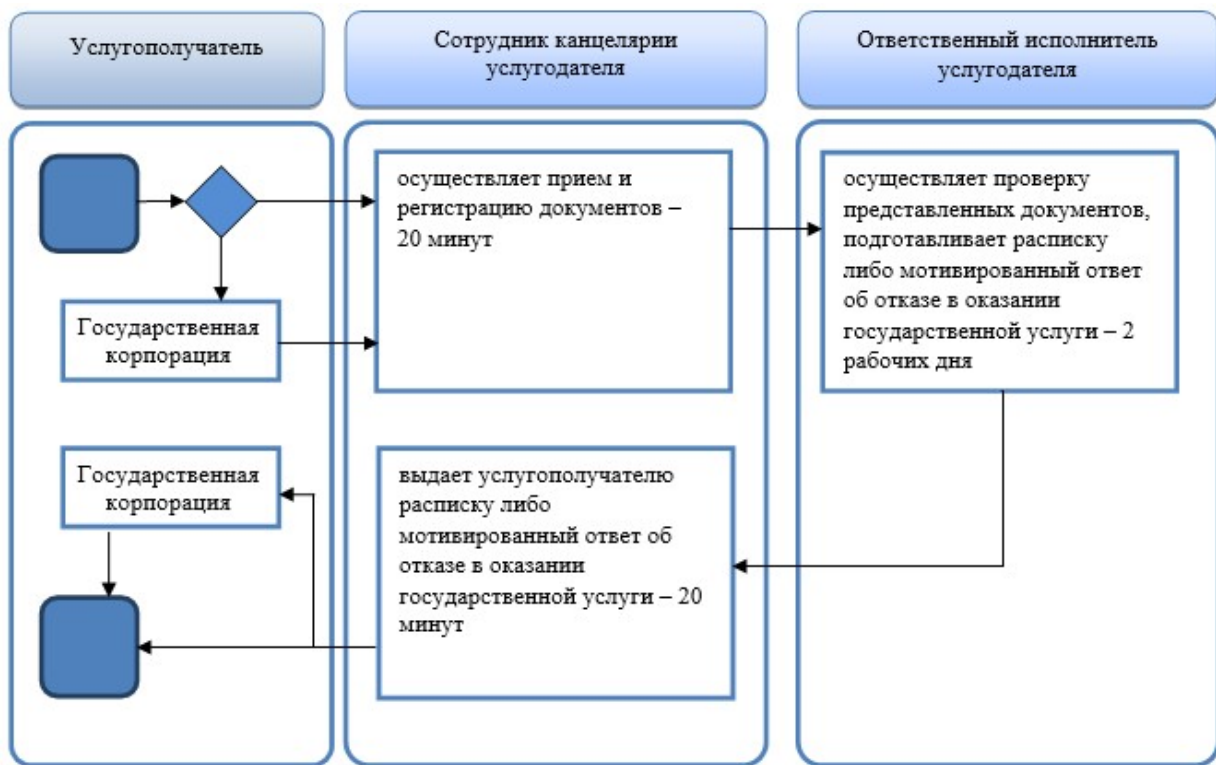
Услугополучатель

Сотрудник канцелярии услугодателя

Ответственный исполнитель услугодателя

осуществляет прием и регистрацию документов – 20 минут

осуществляет проверку представленных документов, подготавливает расписку либо мотивированный ответ об отказе в оказании государственной услуги – 2 рабочих дня

Государственная корпорация

Государственная корпорация

выдает услугополучателю расписку либо мотивированный ответ об отказе в оказании государственной услуги – 20 минут